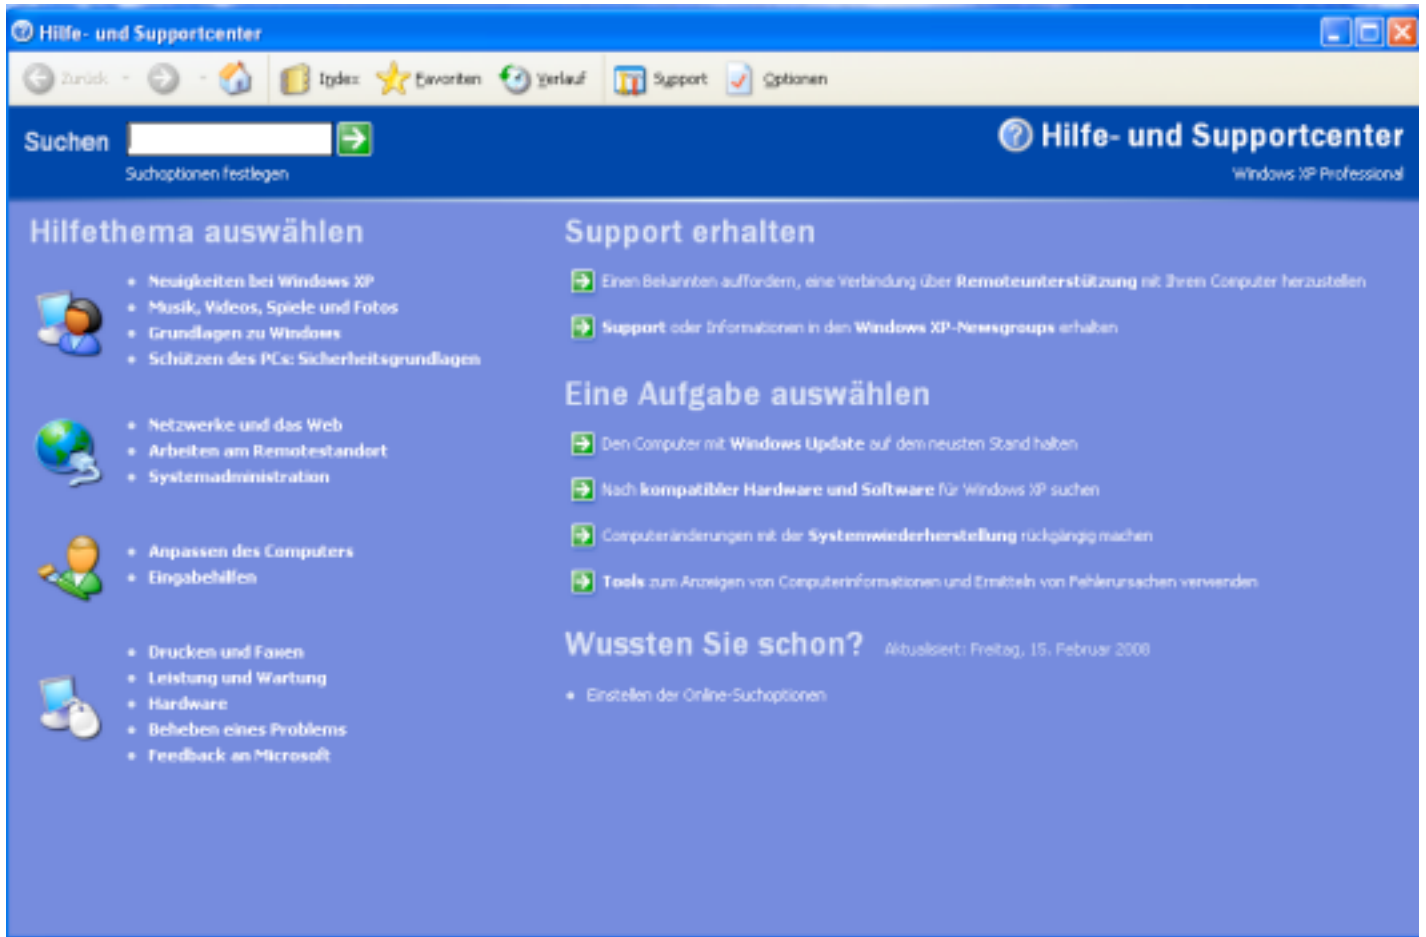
Hilfe- und Supportcenter

Zurück · Index Favoriten Verlauf Support Optionen

Suchen
Suchoptionen festlegen

Hilfe- und Supportcenter
Windows XP Professional

Hilfethema auswählen

- Neuigkeiten bei Windows XP
- Musik, Videos, Spiele und Fotos
- Grundlagen zu Windows
- Schützen des PCs: Sicherheitsgrundlagen

- Netzwerke und das Web
- Arbeiten am Remotestandort
- Systemadministration

- Anpassen des Computers
- Eingabehilfen

- Drucken und Faxen
- Leistung und Wartung
- Hardware
- Beheben eines Problems
- Feedback an Microsoft

Support erhalten

Einen Bekannten auffordern, eine Verbindung über Remoteunterstützung mit Ihrem Computer herzustellen

Support oder Informationen in den Windows XP-Newsgroups erhalten

Eine Aufgabe auswählen

Den Computer mit Windows Update auf dem neusten Stand halten

Nach kompatibler Hardware und Software für Windows XP suchen

Computeränderungen mit der Systemwiederherstellung rückgängig machen

Tools zum Anzeigen von Computerinformationen und Ermitteln von Fehlerursachen verwenden

Wussten Sie schon? Aktualisiert: Freitag, 15. Februar 2008

- Einstellen der Online-Suchoptionen